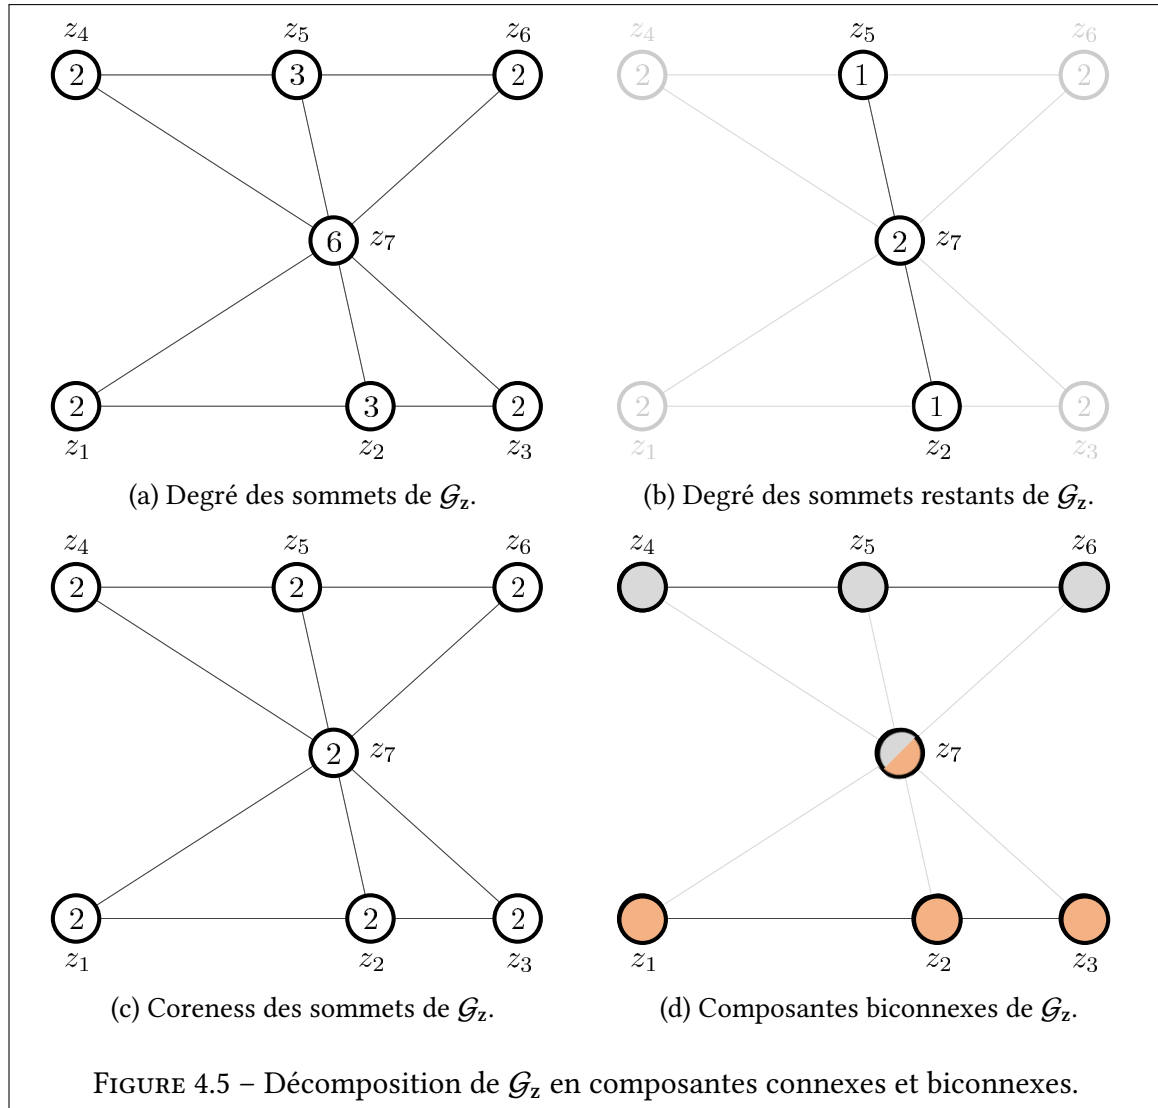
$z_4$ $z_5$ $z_6$
2 3 2
6 $z_7$
2 3 2
$z_1$ $z_2$ $z_3$

(a) Degré des sommets de $\mathcal{G}_{\mathbf{z}}$.

$z_4$ $z_5$ $z_6$
2 1 2
2 $z_7$
2 1 2
$z_1$ $z_2$ $z_3$

(b) Degré des sommets restants de $\mathcal{G}_{\mathbf{z}}$.

$z_4$ $z_5$ $z_6$
2 2 2
2 $z_7$
2 2 2
$z_1$ $z_2$ $z_3$

(c) Coreness des sommets de $\mathcal{G}_{\mathbf{z}}$.

$z_4$ $z_5$ $z_6$
$z_7$
$z_1$ $z_2$ $z_3$

(d) Composantes biconnexes de $\mathcal{G}_{\mathbf{z}}$.

FIGURE 4.5 – Décomposition de $\mathcal{G}_{\mathbf{z}}$ en composantes connexes et biconnexes.